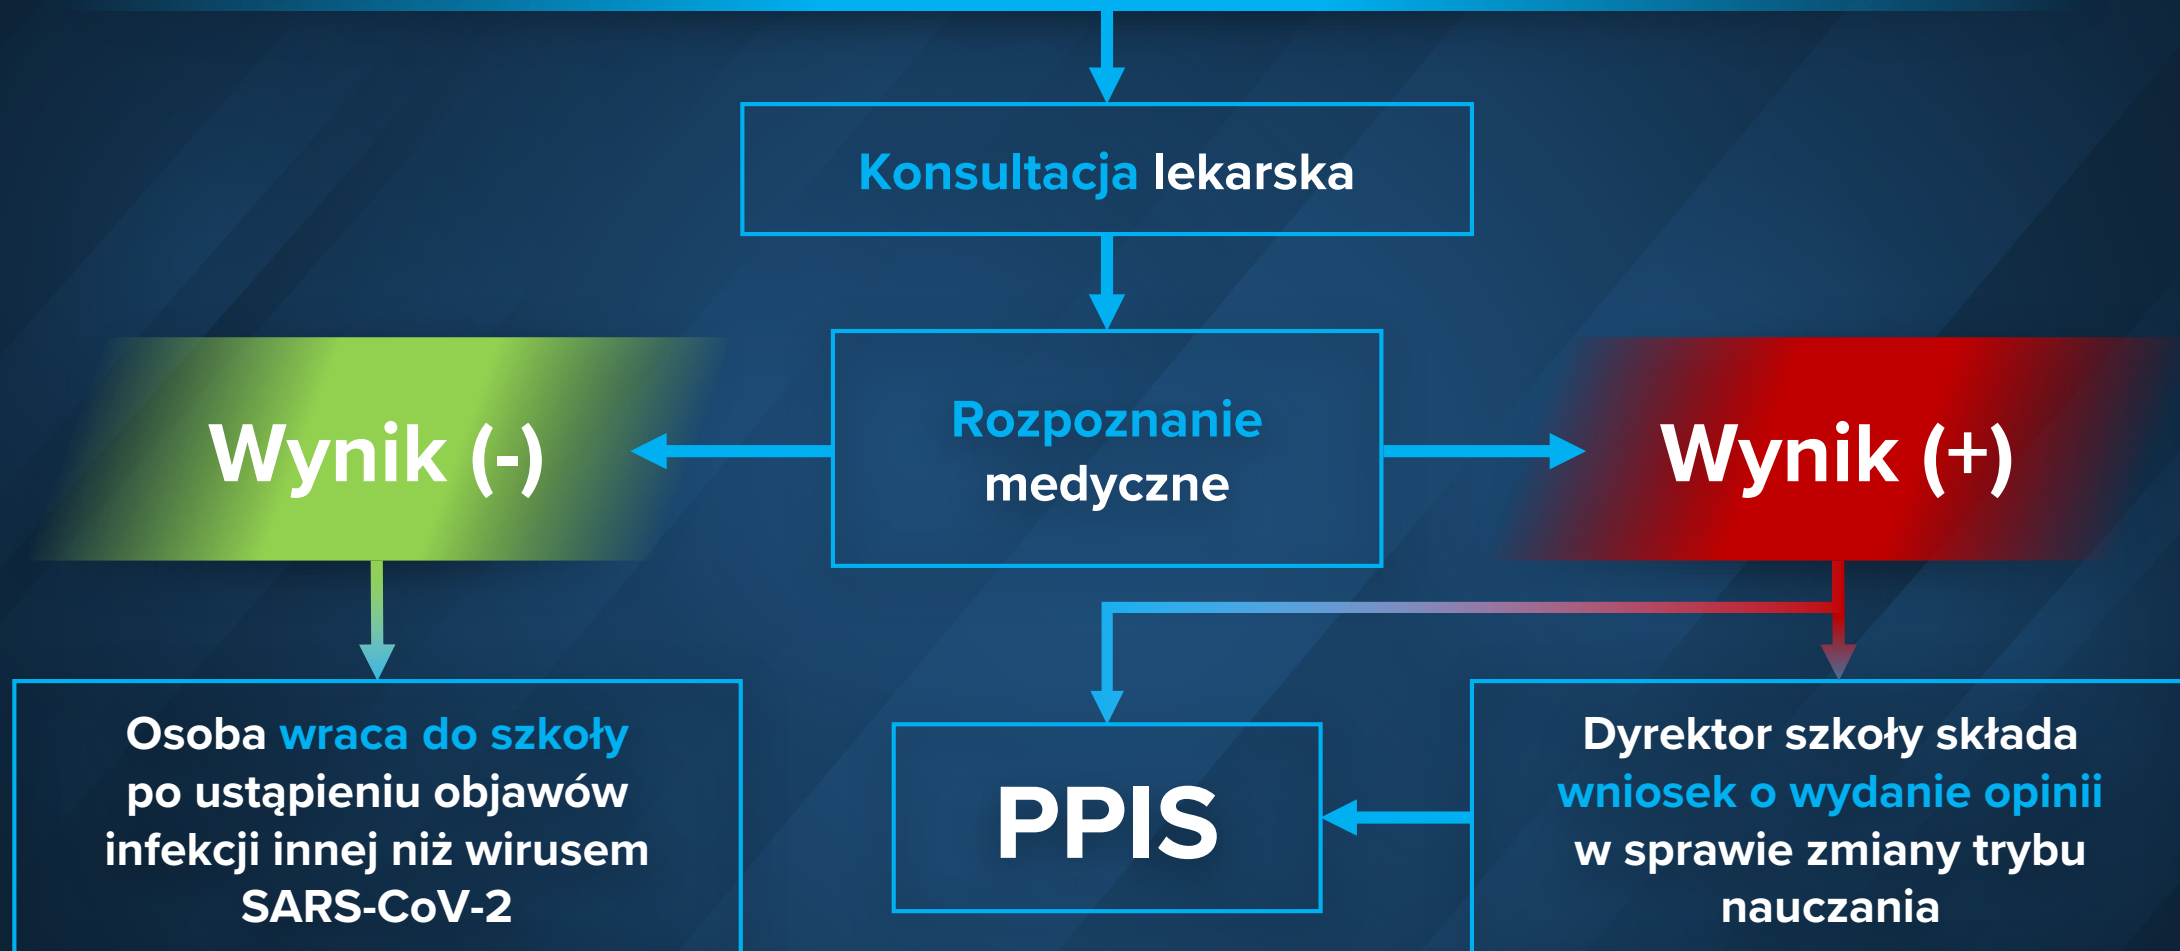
Konsultacja lekarska

Rozpoznanie medyczne

Wynik (-)

Wynik (+)

Osoba wraca do szkoły po ustąpieniu objawów infekcji innej niż wirusem SARS-CoV-2

PPIS

Dyrektor szkoły składa wniosek o wydanie opinii w sprawie zmiany trybu nauczania